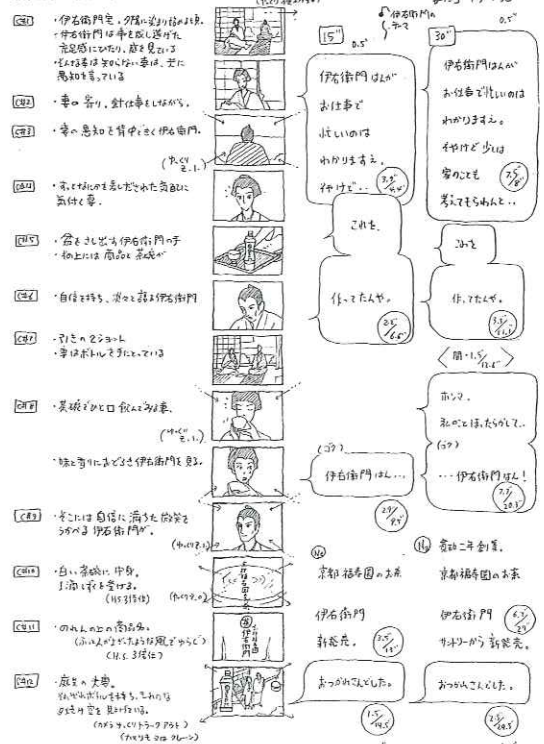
C#1 ・伊右衛門宅、夕暮れ近い時の風景。
・伊右衛門は妻を放し遊ばせた庭見居にひたり、庭を見ている
・そんな妻は知らない妻は、夫に愚痴を言っている

C#2 ・妻の寄り。針仕事をしながら。

C#3 ・妻の愚痴を背中できく伊右衛門。
(ゆっくりT.I.)

C#4 ・ふと何かの気配をただよわせた気配に気付く妻。

C#5 ・茶をさし出す伊右衛門の手
・机上には 商品と 茶碗が

C#6 ・自信を持ち、淡々と語る伊右衛門

C#7 ・引きの 2ショット
・妻はボトルを手にとっている

C#8 ・長旅でひと口 飲んでみる妻。
(ゆっくりT.I.)

・味に驚いた表情で伊右衛門を見る。

C#9 ・そこには自信に満ちた微笑をうかべる 伊右衛門が。
(ゆっくりT.I.)

C#10 ・白い茶碗に 中茶。
上海に茶を注ぐ。
(H.S 3段階)

C#11 ・のれんの上の商品名。
(ふわんかぜでたなびく風でゆらぐ)
(H.S. 3段階)

C#12 ・庭先の 大樹。
なんだかボトルを持ち、それぞれな日を吹き立て見上げる。
(カメラ ゆっくりトラックアウト)
(カメラも ゆ〜 クレーン)

♪伊右衛門のテーマ

15" 0.5"

伊右衛門はんが
お仕事で
忙しいのは
わかりますえ。
そやけど…
(3.5/4.0)

これを。

作ってたんや。
(2.5/6.5)

(コク)
伊右衛門はん。
(2.9/9.5)

京都 福寿園のお茶
伊右衛門
新発売。
(2.5/12)

おつかれさんどした。
(1.5/14.5)

30" 0.5"

伊右衛門はんが
お仕事で忙しいのは
わかりますえ。
そやけど 少しは
家のことも
考えてもらわんと。
(7.5/8)

これを

作ってたんや。
(3.5/11.5)

〈間-1.5/13.0〉

ホンマ、
私のこと ほったらかして。
(コク)
…伊右衛門はん!
(7.3/20.3)

(N) 寛政二年 創業。

京都 福寿園のお茶

伊右衛門
サントリーから 新発売。
(6.7/27)

おつかれさんどした。
(2.5/29.5)